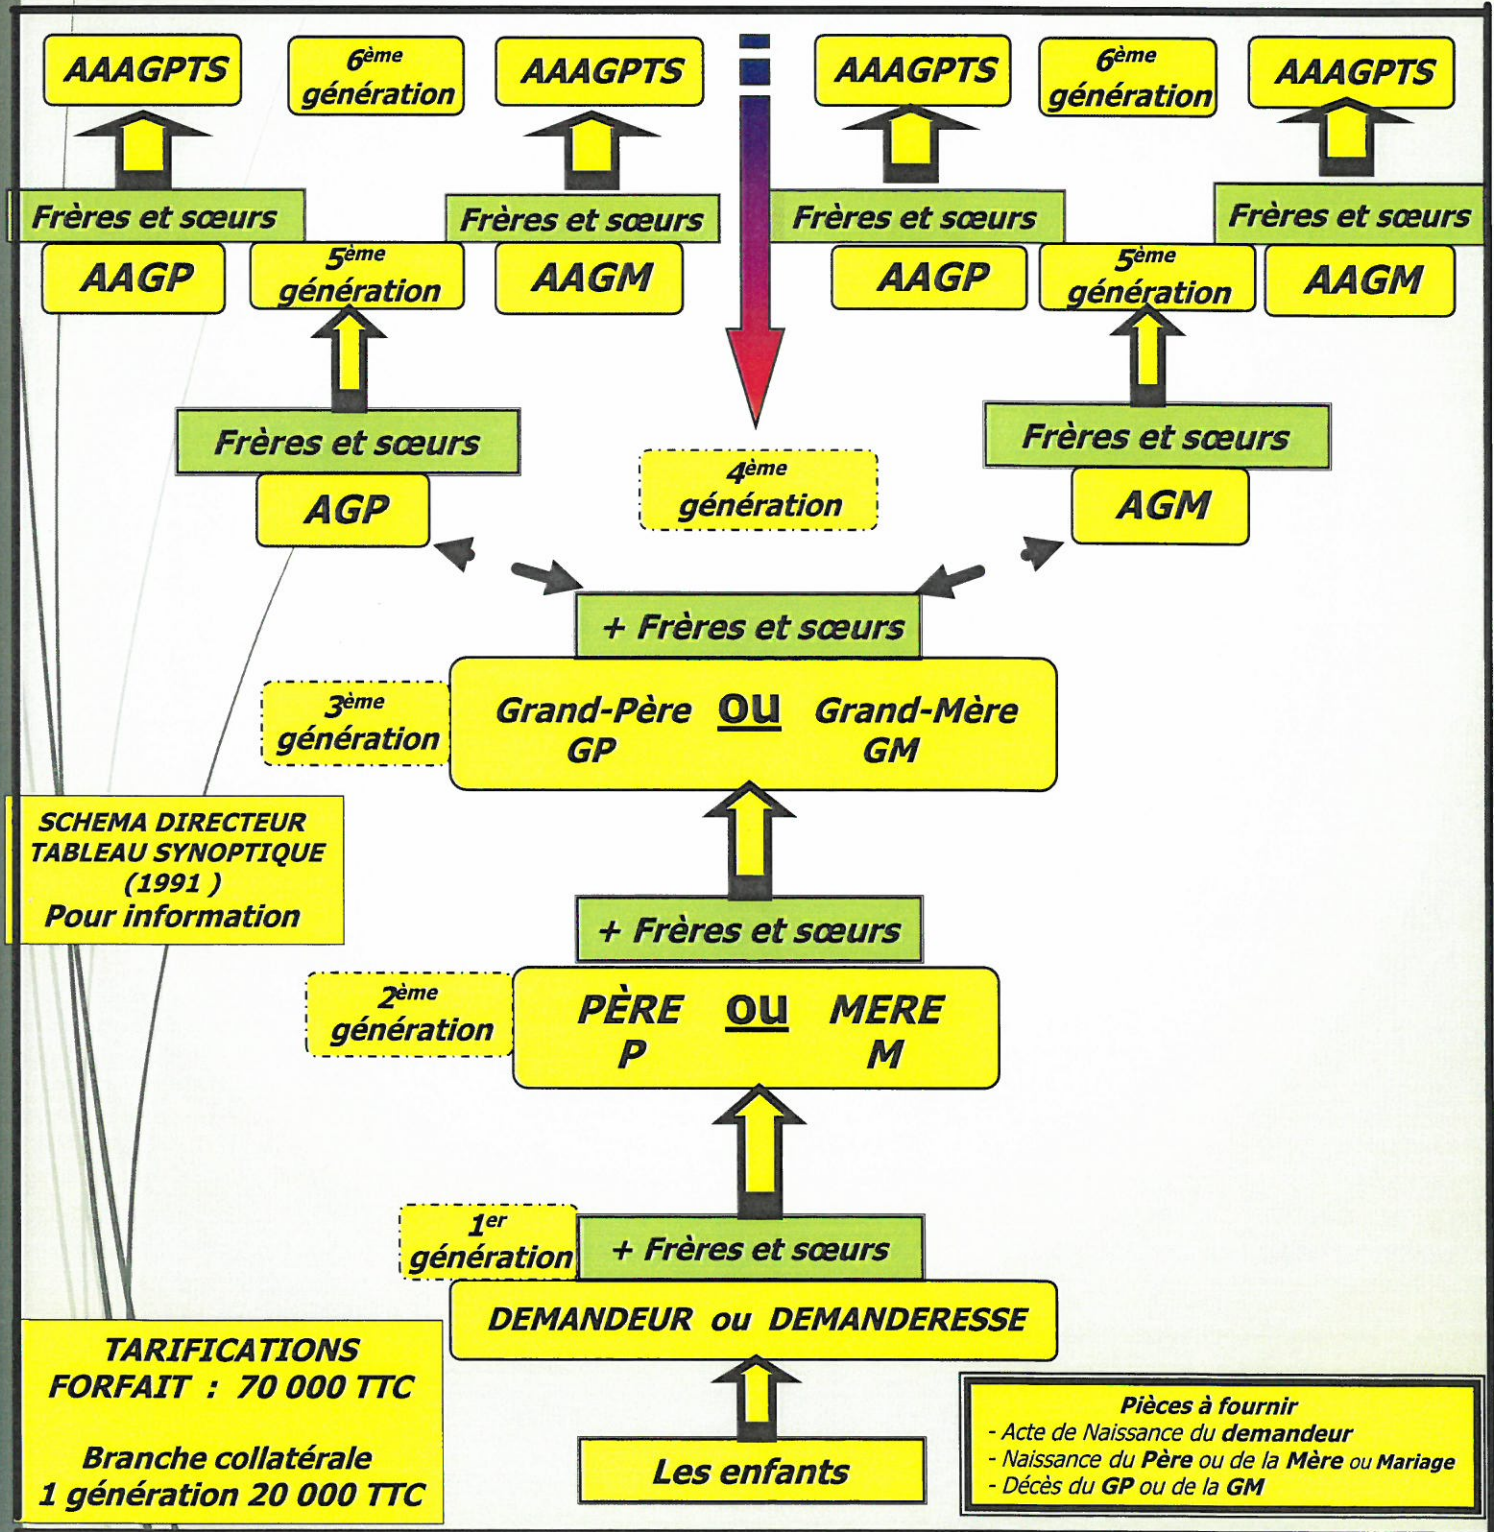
AAAGPTS

$6^{ème}$ génération

AAAGPTS

AAAGPTS

$6^{ème}$ génération

AAAGPTS

Frères et sœurs

Frères et sœurs

Frères et sœurs

Frères et sœurs

AAGP

$5^{ème}$ génération

AAGM

AAGP

$5^{ème}$ génération

AAGM

Frères et sœurs

AGP

$4^{ème}$ génération

Frères et sœurs

AGM

+ Frères et sœurs

$3^{ème}$ génération

Grand-Père GP ou Grand-Mère GM

SCHEMA DIRECTEUR
TABLEAU SYNOPTIQUE
(1991 )
Pour information

+ Frères et sœurs

$2^{ème}$ génération

PÈRE P ou MERE M

$1^{er}$ génération

+ Frères et sœurs

DEMANDEUR ou DEMANDERESSE

TARIFICATIONS
FORFAIT : 70 000 TTC

Branche collatérale
1 génération 20 000 TTC

Les enfants

Pièces à fournir
- Acte de Naissance du demandeur
- Naissance du Père ou de la Mère ou Mariage
- Décès du GP ou de la GM